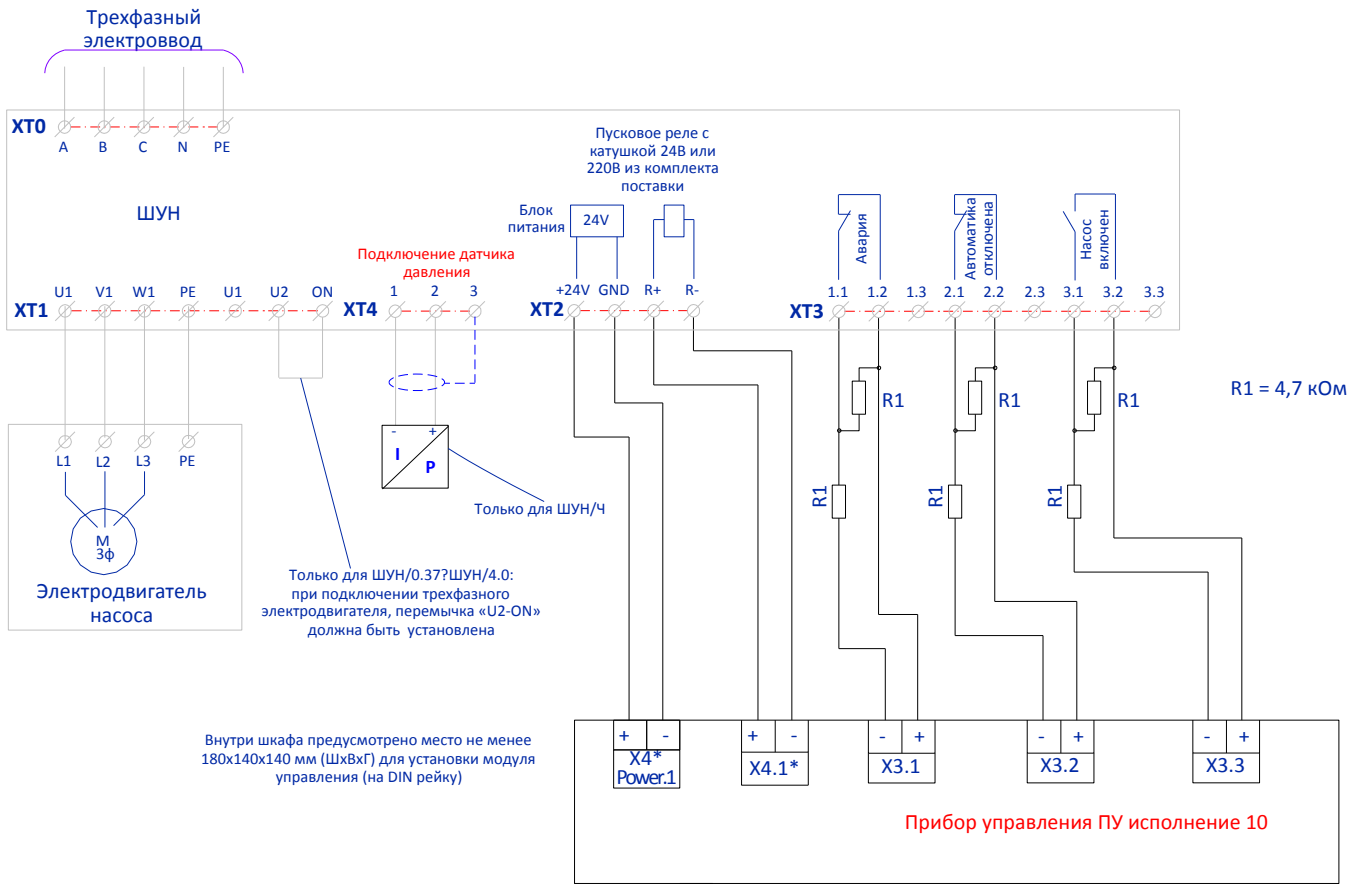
Трехфазный электроввод

XT0
A B C N PE

ШУН

Пусковое реле с катушкой 24В или 220В из комплекта поставки

Блок питания
24V

Авария
Автоматика отключена
Насос включен

Подключение датчика давления

XT1
U1 V1 W1 PE U1 U2 ON

XT4
1 2 3

XT2
+24V GND R+ R-

XT3
1.1 1.2 1.3 2.1 2.2 2.3 3.1 3.2 3.3

R1 = 4,7 кОм

R1
R1
R1
R1
R1
R1

L1 L2 L3 PE

M
3ф

Электродвигатель насоса

- +
I
P

Только для ШУН/Ч

Только для ШУН/0.37?ШУН/4.0: при подключении трехфазного электродвигателя, перемычка «U2-ON» должна быть установлена

Внутри шкафа предусмотрено место не менее 180x140x140 мм (ШxВxГ) для установки модуля управления (на DIN рейку)

+ -
X4*
Power.1

+ -
X4.1*

- +
X3.1

- +
X3.2

- +
X3.3

Прибор управления ПУ исполнение 10